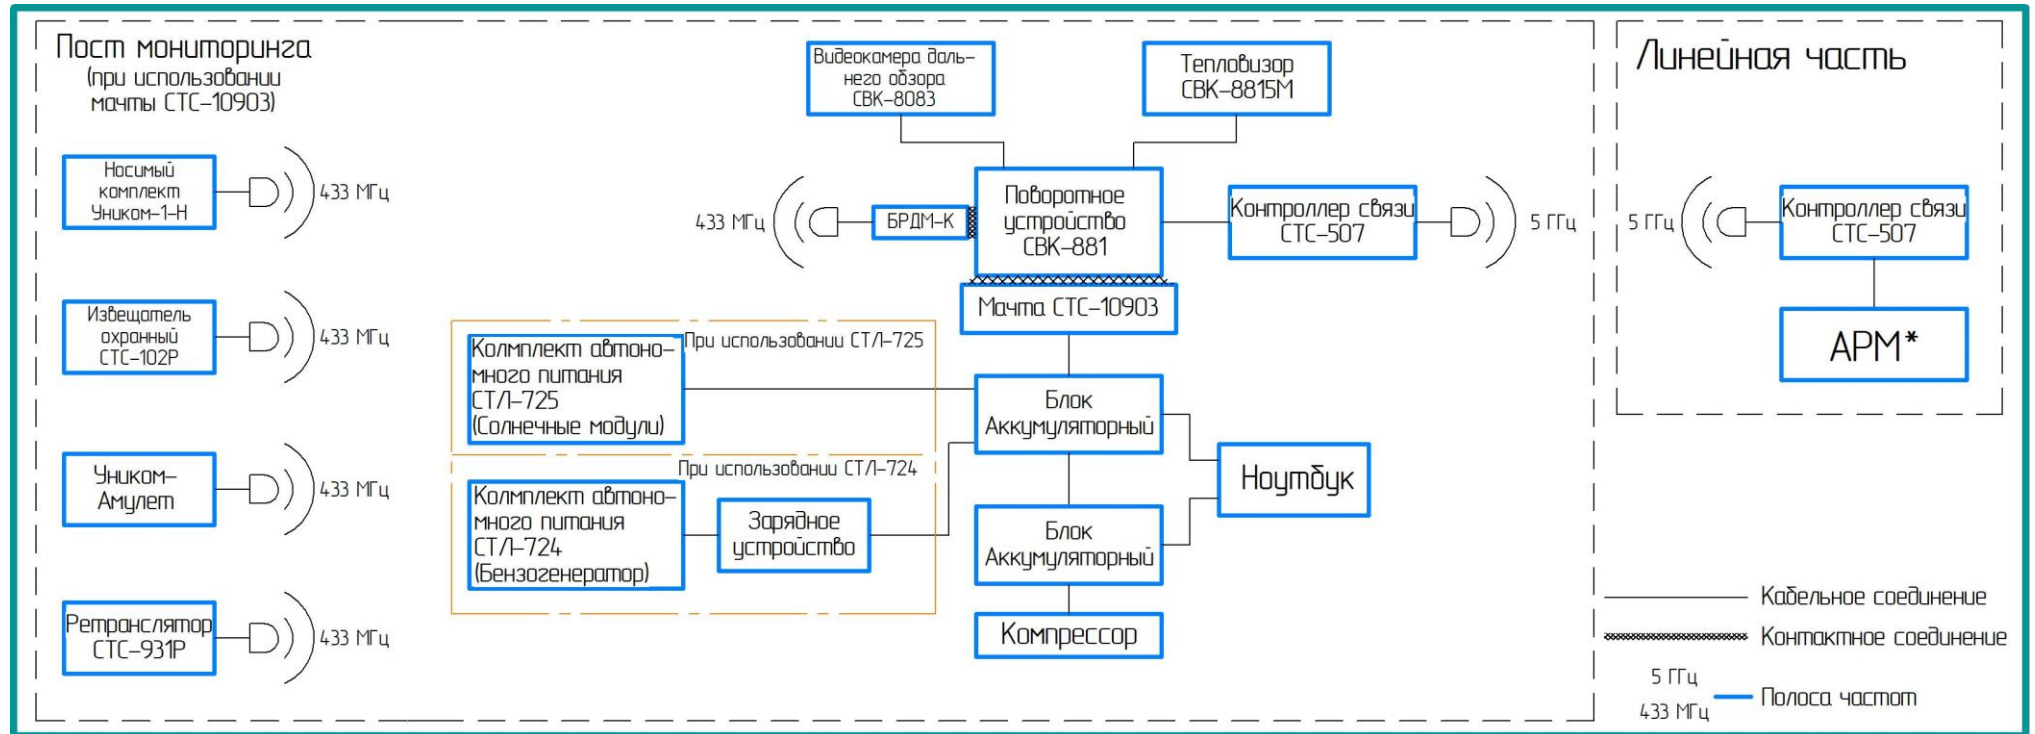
Пост мониторинга
(при использовании мачты СТС-10903)

Носимый комплект Уником-1-Н
433 МГц

Извещатель охранный СТС-102Р
433 МГц

Уником-Амулет
433 МГц

Ретранслятор СТС-931Р
433 МГц

Видеокамера дальнего обзора СВК-8083

Тепловизор СВК-8815М

433 МГц
БРДМ-К

Поворотное устройство СВК-881

Контроллер связи СТС-507
5 ГГц

Мачта СТС-10903

Комплект автономного питания СТЛ-725 (Солнечные модули)
При использовании СТЛ-725

При использовании СТЛ-724
Комплект автономного питания СТЛ-724 (Бензогенератор)
Зарядное устройство

Блок Аккумуляторный

Ноутбук

Блок Аккумуляторный

Компрессор

Линейная часть

5 ГГц
Контроллер связи СТС-507

АРМ*

Кабельное соединение
Контактное соединение
5 ГГц
433 МГц
Полоса частот